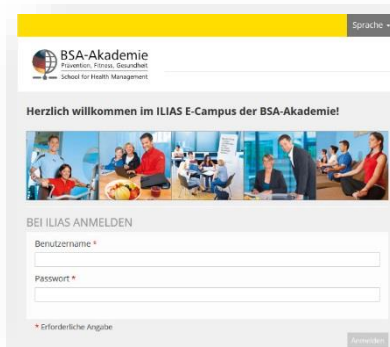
Sprache

BSA-Akademie
Prävention, Fitness, Gesundheit
School for Health Management

Herzlich willkommen im ILIAS E-Campus der BSA-Akademie!

BEI ILIAS ANMELDEN

Benutzername *

Passwort *

* Erforderliche Angabe

Anmelden